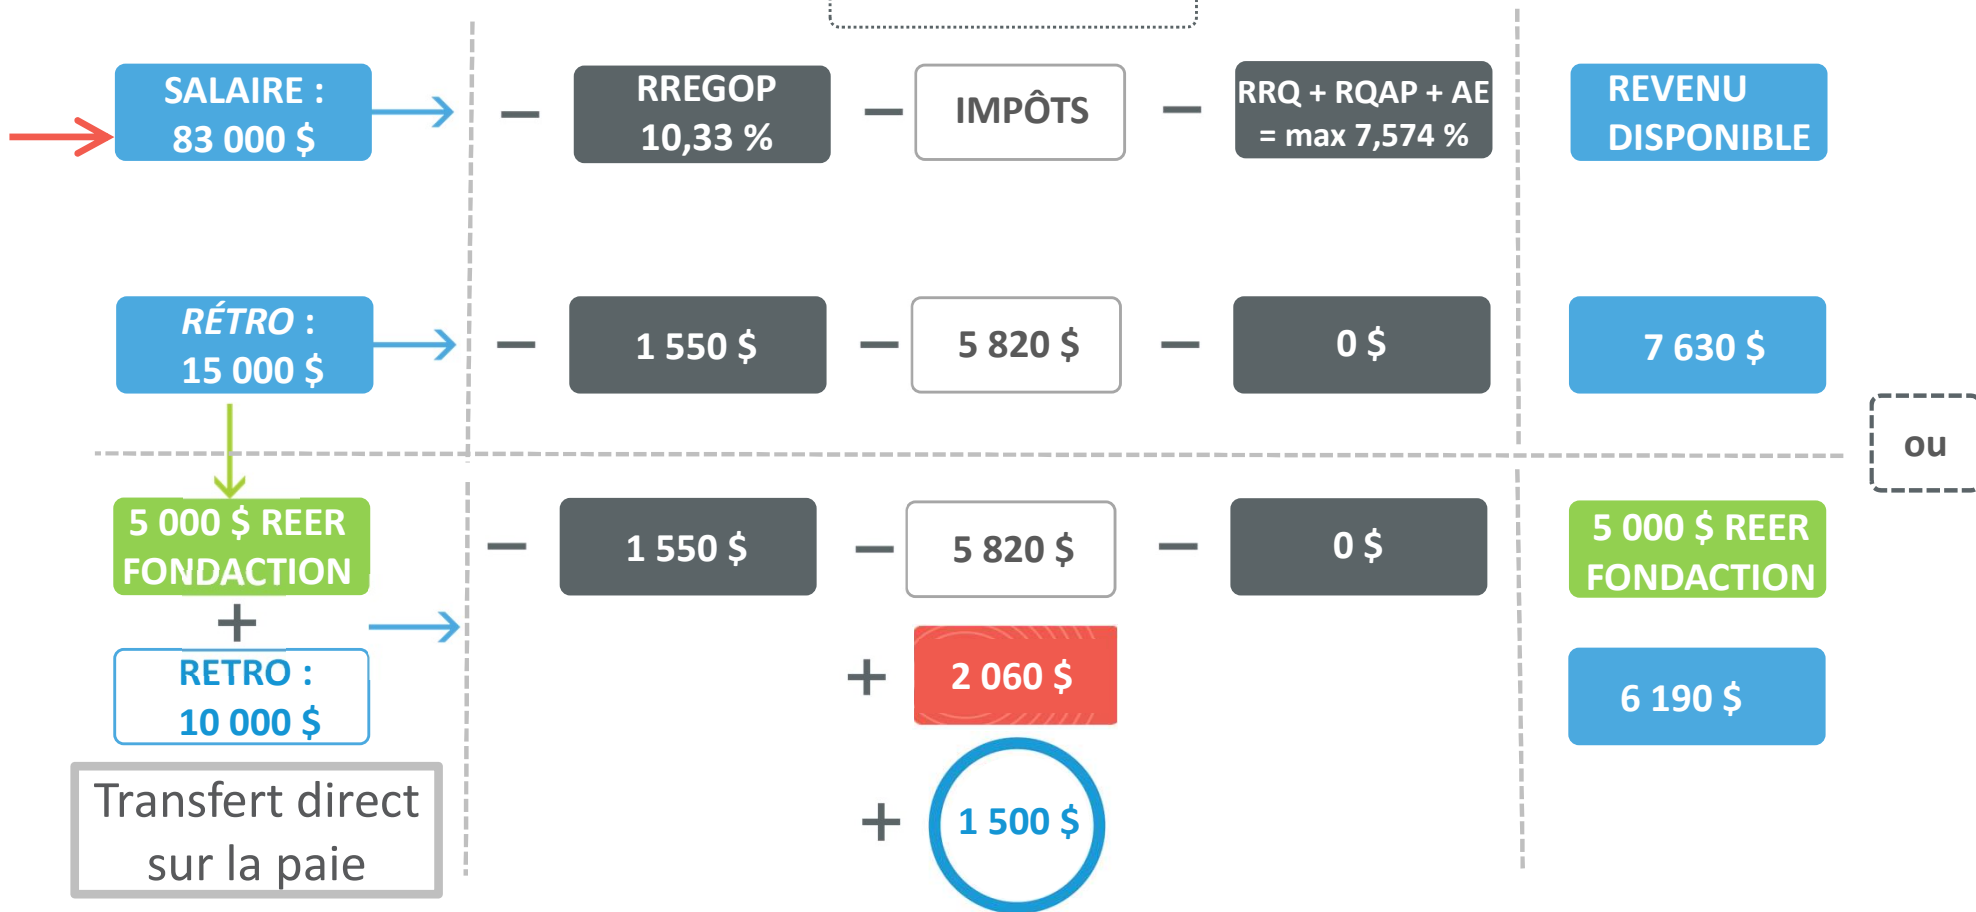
SALAIRE : 83 000 $

– RREGOP 10,33 % – IMPÔTS – RRQ + RQAP + AE = max 7,574 %

REVENU DISPONIBLE

RÉTRO : 15 000 $

– 1 550 $ – 5 820 $ – 0 $

7 630 $

ou

5 000 $ REER FONDACTION + RETRO : 10 000 $

– 1 550 $ – 5 820 $ – 0 $

+ 2 060 $

+ 1 500 $

5 000 $ REER FONDACTION

6 190 $

Transfert direct sur la paie